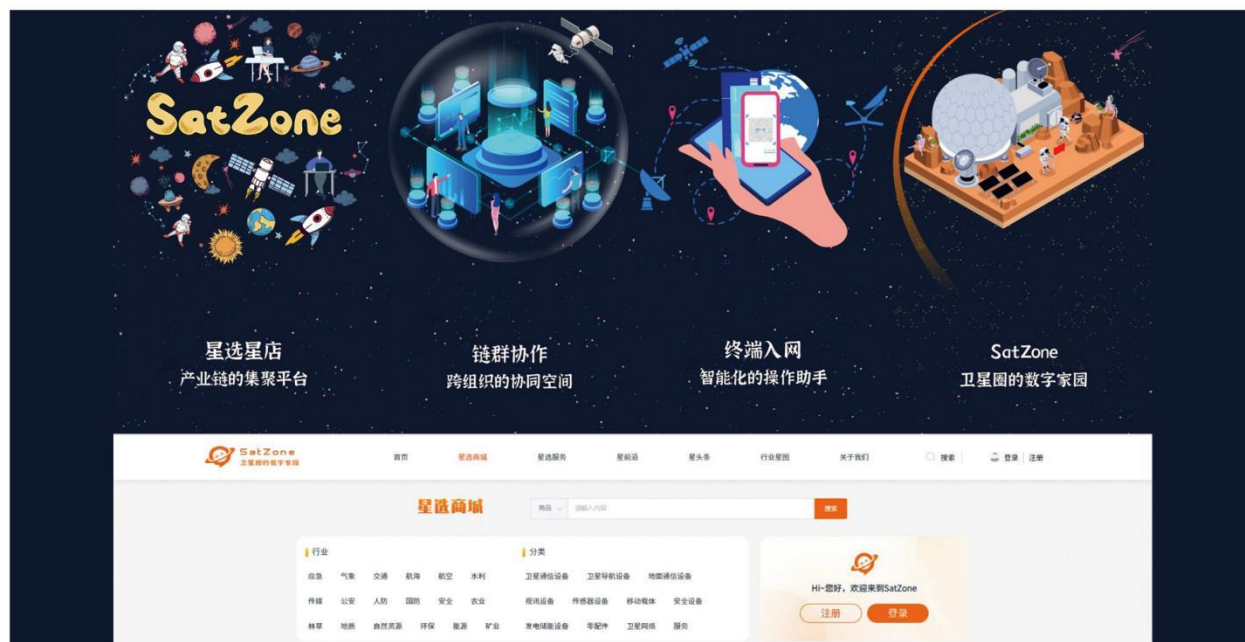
SatZone

星选星店
产业链的集聚平台

链群协作
跨组织的协同空间

终端入网
智能化的操作助手

SatZone
卫星圈的数字家园

SatZone
卫星圈的数字家园

首页　星选商城　星选服务　星前沿　星头条　行业星图　关于我们　搜索　登录 | 注册

星选商城

商品　请输入内容　搜索

行业
应急　气象　交通　航海　航空　水利
传媒　公安　人防　国防　安全　农业
林草　地质　自然资源　环保　能源　矿业

分类
卫星通信设备　卫星导航设备　地面通信设备
视讯设备　传感器设备　移动载体　安全设备
发电储能设备　零配件　卫星网络　服务

Hi~您好，欢迎来到SatZone
注册　登录